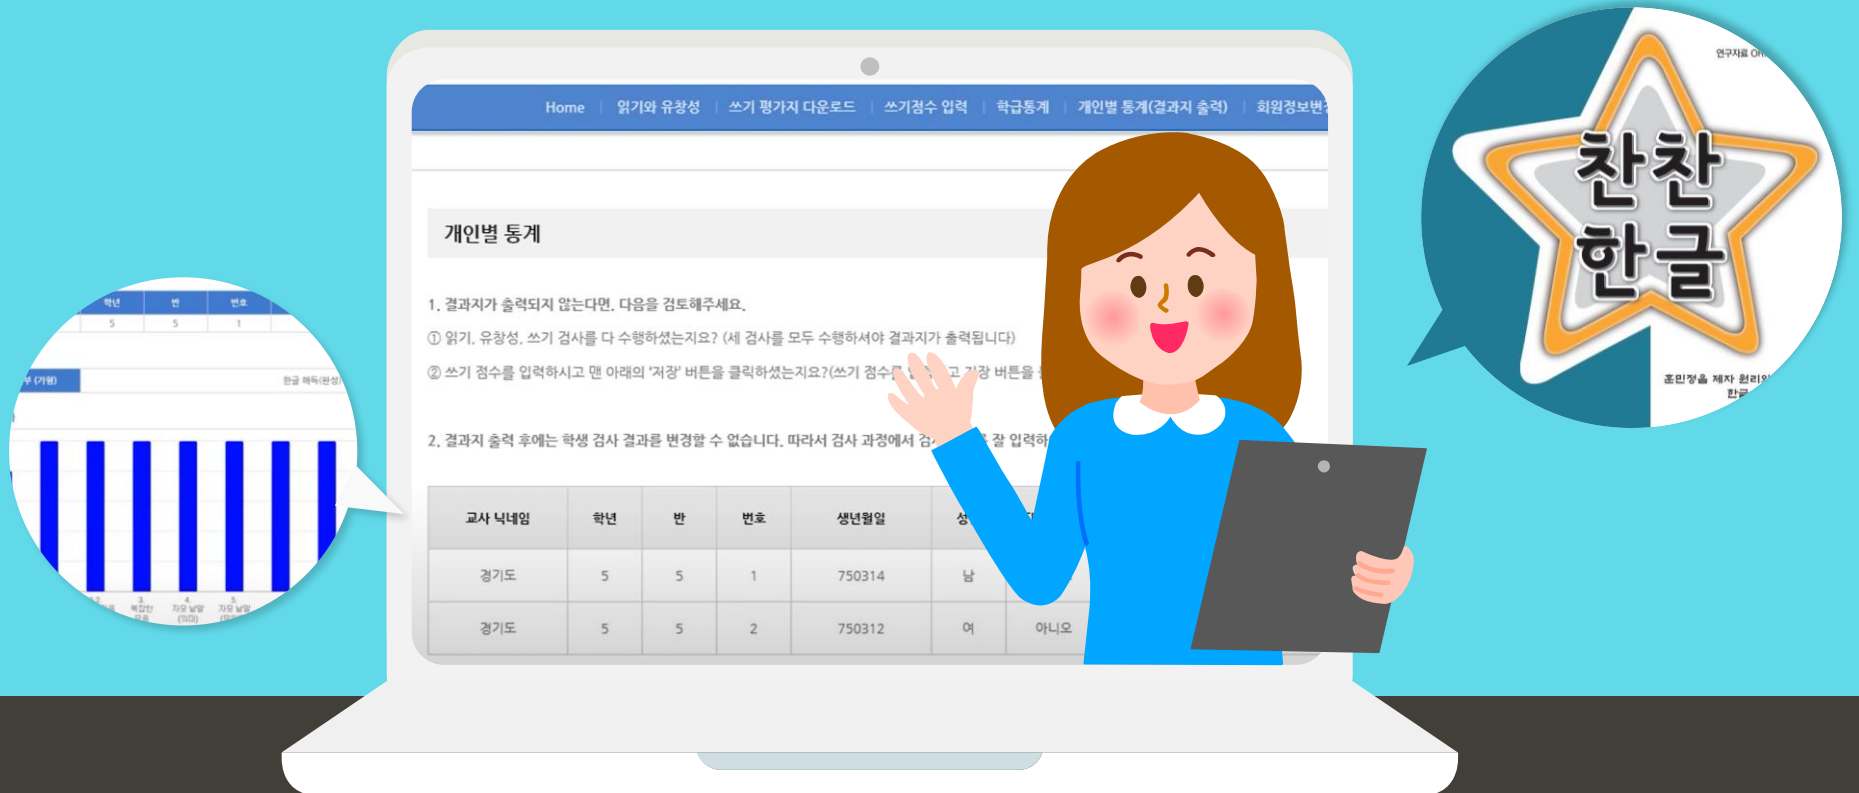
Home | 읽기와 유창성 | 쓰기 평가지 다운로드 | 쓰기점수 입력 | 학급통계 | 개인별 통계(결과지 출력) | 회원정보변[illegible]

개인별 통계

1. 결과지가 출력되지 않는다면, 다음을 검토해주세요.

① 읽기, 유창성, 쓰기 검사를 다 수행하셨는지요? (세 검사를 모두 수행하셔야 결과지가 출력됩니다)

② 쓰기 점수를 입력하시고 맨 아래의 '저장' 버튼을 클릭하셨는지요?(쓰기 점수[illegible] 고 저장 버튼을 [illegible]

2. 결과지 출력 후에는 학생 검사 결과를 변경할 수 없습니다. 따라서 검사 과정에서 검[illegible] 잘 입력하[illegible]

| 교사 닉네임 | 학년 | 반 | 번호 | 생년월일 | 성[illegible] | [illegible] |
|---|---|---|---|---|---|---|
| 경기도 | 5 | 5 | 1 | 750314 | 남 | |
| 경기도 | 5 | 5 | 2 | 750312 | 여 | 아니오 |

| 학년 | 반 | 번호 |
|---|---|---|
| 5 | 5 | 1 |

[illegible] (가원)
한글 해독(완성)

3 복잡한 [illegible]
4 자모 낱말 (의미)
5 자모 낱말 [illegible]

연구자료 OH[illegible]
찬찬
한글
훈민정음 제자 원리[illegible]
한글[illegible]